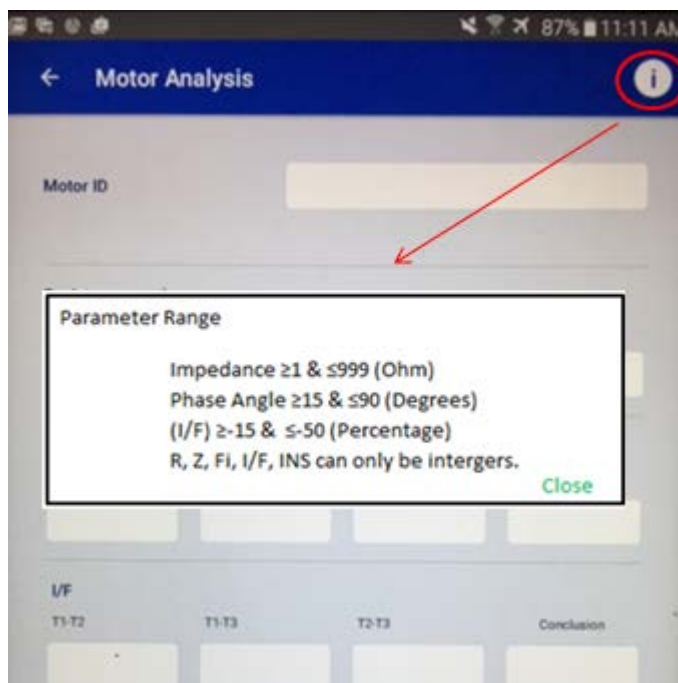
87% 11:11 AM

← Motor Analysis

i

Motor ID

Parameter Range

Impedance ≥1 & ≤999 (Ohm)
Phase Angle ≥15 & ≤90 (Degrees)
(I/F) ≥-15 & ≤-50 (Percentage)
R, Z, Fi, I/F, INS can only be intergers.

Close

I/F

T1-T2

T1-T3

T2-T3

Conclusion